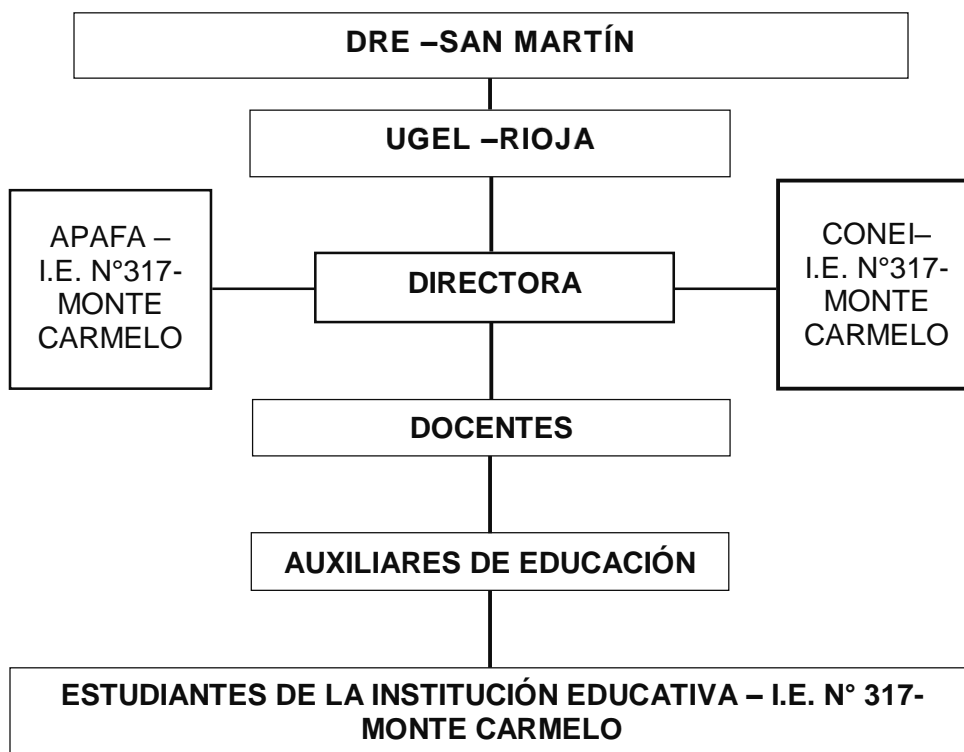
DRE –SAN MARTÍN

UGEL –RIOJA

APAFA – I.E. N°317- MONTE CARMELO

DIRECTORA

CONEI– I.E. N°317- MONTE CARMELO

DOCENTES

AUXILIARES DE EDUCACIÓN

ESTUDIANTES DE LA INSTITUCIÓN EDUCATIVA – I.E. N° 317- MONTE CARMELO